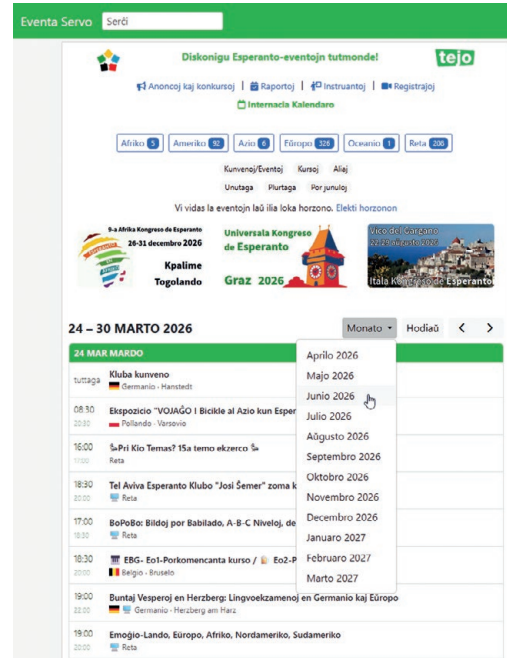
Eventa Servo Serĉi

Diskonigu Esperanto-eventojn tutmonde!

tejo

Anoncoj kaj konkursoj | Raportoj | Instruantoj | Registrajoj

Internacia Kalendaro

Afriko 5 | Ameriko 92 | Azio 6 | Eŭropo 326 | Oceanio 1 | Reta 206

Kunvenoj/Eventoj | Kursoj | Aliaj

Unutaga | Plurtaga | Por junuloj

Vi vidas la eventojn laŭ ilia loka horzono. Elekti horzonon

9-a Afrika Kongreso de Esperanto 26-31 decembro 2026 Kpalime Togolando

Universala Kongreso de Esperanto Graz 2026

Vico del Gargano 22-29 aŭgusto 2026 Itala Kongreso de Esperanto

24 – 30 MARTO 2026

Monato | Hodiaŭ | < | >

24 MAR MARDO

| | |
|---|---|
| tuttaga | Kluba kunveno Germanio - Hanstedt |
| 08:30 20:00 | Ekspozicio "VOJAĜO I Bickle al Azio kun Esper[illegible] Pollando - Varsovio |
| 16:00 17:00 | Pri Kio Temas? 15a temo ekzerco Reta |
| 18:30 20:00 | Tel Aviva Esperanto Klubo "Josi Ŝemer" zoma k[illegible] Reta |
| 17:00 18:30 | BoPoBo: Bildoj por Babilado, A-B-C Niveloj, de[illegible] Reta |
| 18:30 20:00 | EBG- Eo1-Porkomencanta kurso / Eo2-P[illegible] Belgio - Bruselo |
| 19:00 20:00 | Buntaj Vesperoj en Herzberg: Lingvoekzamenoj en Germanio kaj Eŭropo Germanio - Herzberg am Harz |
| 19:00 20:00 | Emoĝio-Lando, Eŭropo, Afriko, Nordameriko, Sudameriko Reta |

Aprilo 2026
Majo 2026
Junio 2026
Julio 2026
Aŭgusto 2026
Septembro 2026
Oktobro 2026
Novembro 2026
Decembro 2026
Januaro 2027
Februaro 2027
Marto 2027